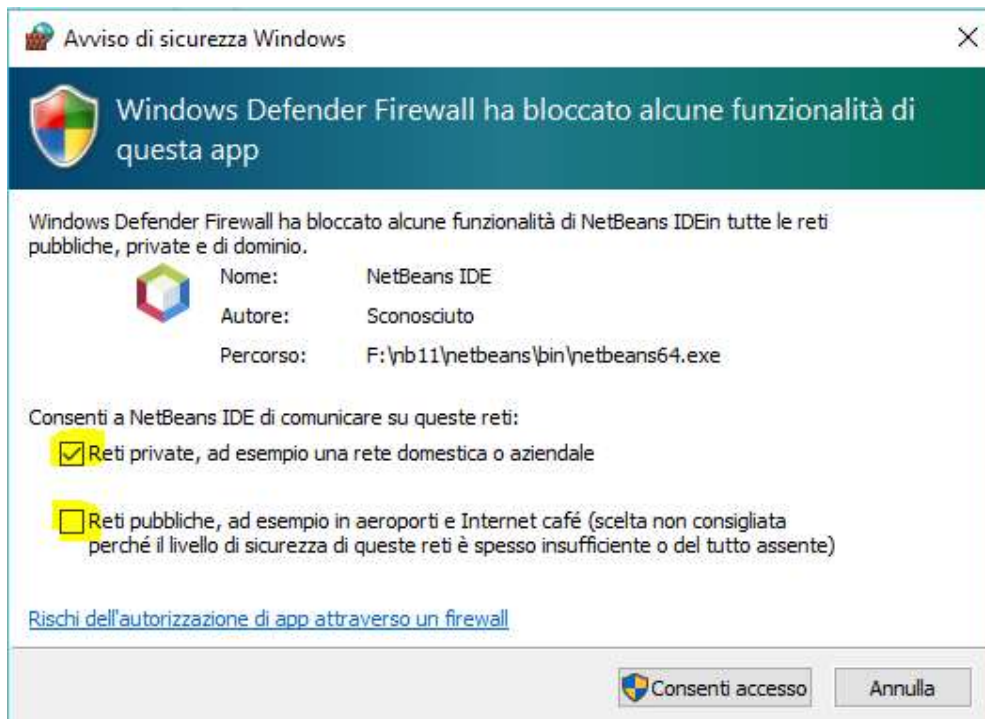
Avviso di sicurezza Windows

×

Windows Defender Firewall ha bloccato alcune funzionalità di questa app

Windows Defender Firewall ha bloccato alcune funzionalità di NetBeans IDEin tutte le reti pubbliche, private e di dominio.

Nome: NetBeans IDE

Autore: Sconosciuto

Percorso: F:\nb11\netbeans\bin\netbeans64.exe

Consenti a NetBeans IDE di comunicare su queste reti:

Reti private, ad esempio una rete domestica o aziendale

Reti pubbliche, ad esempio in aeroporti e Internet café (scelta non consigliata perché il livello di sicurezza di queste reti è spesso insufficiente o del tutto assente)

Rischi dell'autorizzazione di app attraverso un firewall

Consenti accesso

Annulla